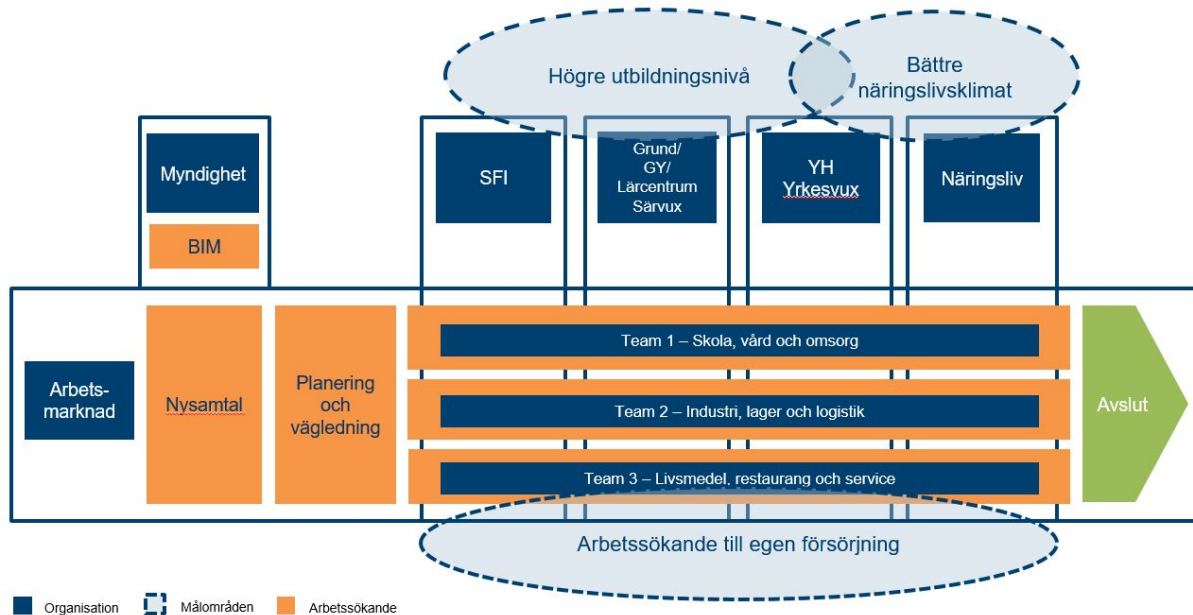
Högre utbildningsnivå

Bättre näringslivsklimat

Myndighet

BIM

SFI

Grund/ GY/ Lärcentrum Särvux

YH Yrkesvux

Näringsliv

Arbets-marknad

Nysamtal

Planering och vägledning

Team 1 – Skola, vård och omsorg

Team 2 – Industri, lager och logistik

Team 3 – Livsmedel, restaurang och service

Avslut

Arbetssökande till egen försörjning

Organisation

Målområden

Arbetssökande